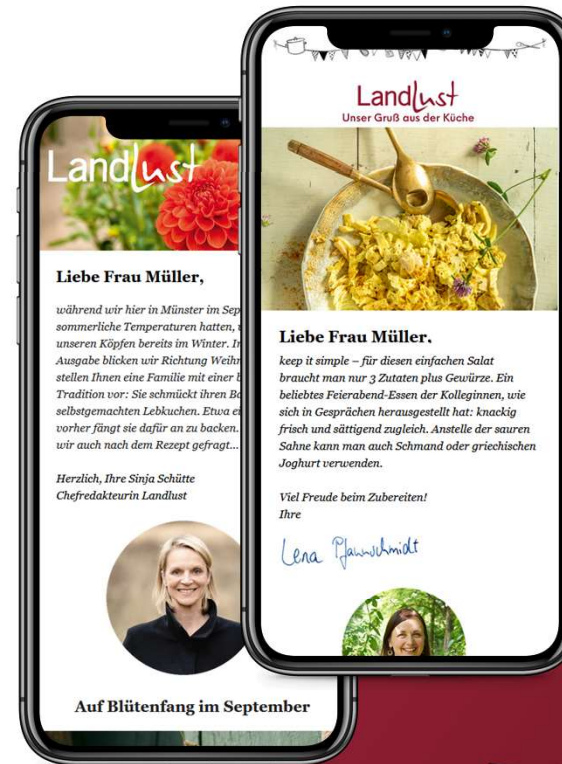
Landlust

Liebe Frau Müller,

während wir hier in Münster im Sep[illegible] sommerliche Temperaturen hatten, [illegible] unseren Köpfen bereits im Winter. I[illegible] Ausgabe blicken wir Richtung Weihn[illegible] stellen Ihnen eine Familie mit einer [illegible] Tradition vor: Sie schmückt ihren Ba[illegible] selbstgemachten Lebkuchen. Etwa e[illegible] vorher fängt sie dafür an zu backen. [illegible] wir auch nach dem Rezept gefragt...

Herzlich, Ihre Sinja Schütte
Chefredakteurin Landlust

Auf Blütenfang im September

Landlust
Unser Gruß aus der Küche

Liebe Frau Müller,

keep it simple – für diesen einfachen Salat braucht man nur 3 Zutaten plus Gewürze. Ein beliebtes Feierabend-Essen der Kolleginnen, wie sich in Gesprächen herausgestellt hat: knackig frisch und sättigend zugleich. Anstelle der sauren Sahne kann man auch Schmand oder griechischen Joghurt verwenden.

Viel Freude beim Zubereiten!
Ihre

Lena Pfannschmidt